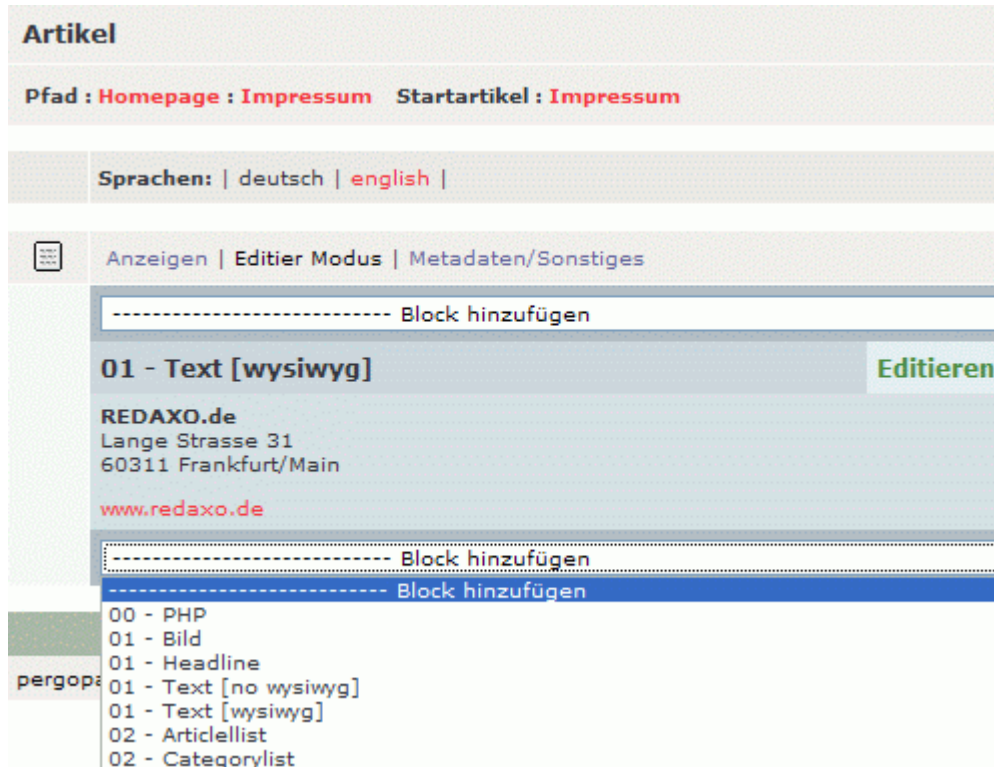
Artikel

Pfad : Homepage : Impressum Startartikel : Impressum

Sprachen: | deutsch | english |

Anzeigen | Editier Modus | Metadaten/Sonstiges

---------------------------- Block hinzufügen

01 - Text [wysiwyg]

Editieren

REDAXO.de
Lange Strasse 31
60311 Frankfurt/Main

www.redaxo.de

---------------------------- Block hinzufügen

---------------------------- Block hinzufügen
00 - PHP
01 - Bild
01 - Headline
01 - Text [no wysiwyg]
01 - Text [wysiwyg]
02 - Articlelist
02 - Categorylist

pergopa